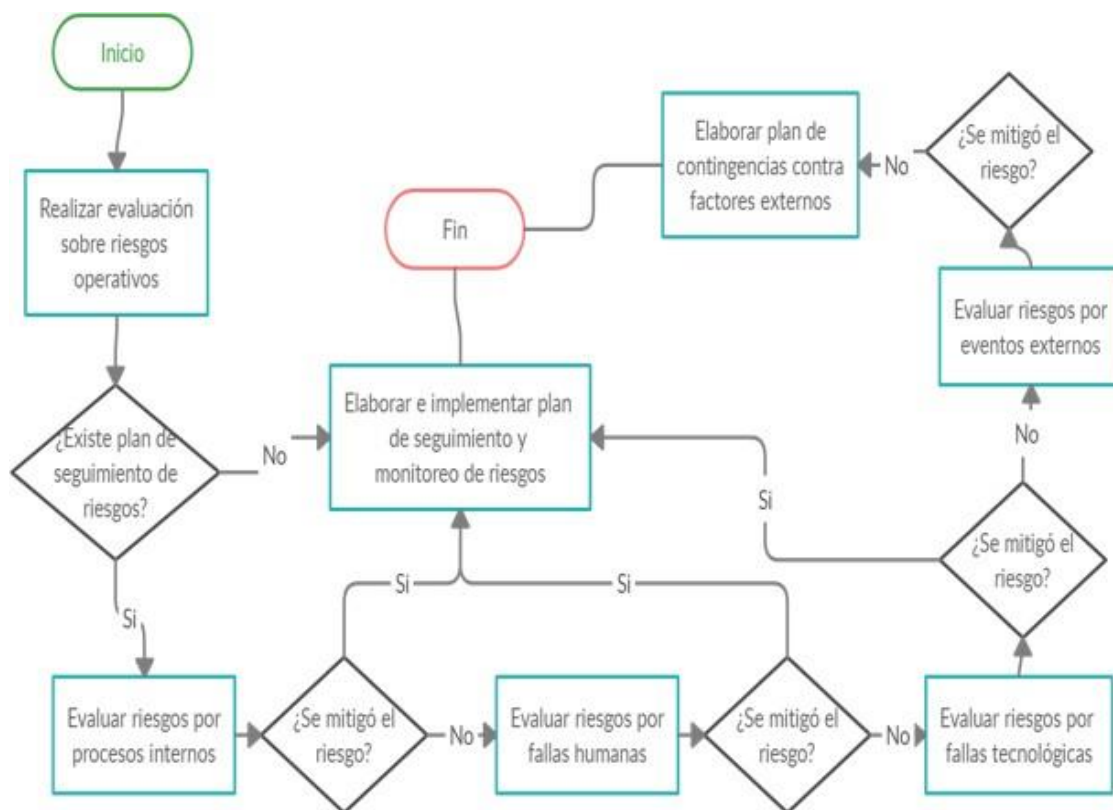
Inicio

Realizar evaluación sobre riesgos operativos

¿Existe plan de seguimiento de riesgos?

No

Si

Elaborar e implementar plan de seguimiento y monitoreo de riesgos

Fin

Elaborar plan de contingencias contra factores externos

No

¿Se mitigó el riesgo?

Evaluar riesgos por eventos externos

No

Si

¿Se mitigó el riesgo?

Si

Si

Evaluar riesgos por procesos internos

¿Se mitigó el riesgo?

No

Evaluar riesgos por fallas humanas

¿Se mitigó el riesgo?

No

Evaluar riesgos por fallas tecnológicas